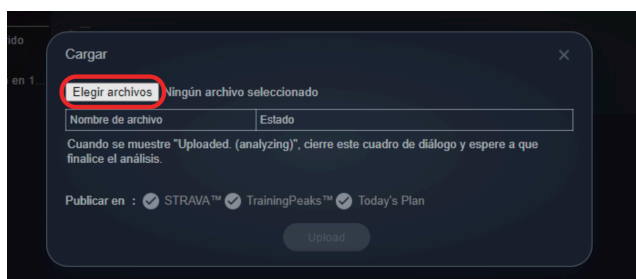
ido

en 1...

Cargar

×

Elegir archivos Ningún archivo seleccionado

| Nombre de archivo | Estado |
|---|---|

Cuando se muestre "Uploaded. (analyzing)", cierre este cuadro de diálogo y espere a que finalice el análisis.

Publicar en : STRAVA™ TrainingPeaks™ Today's Plan

Upload